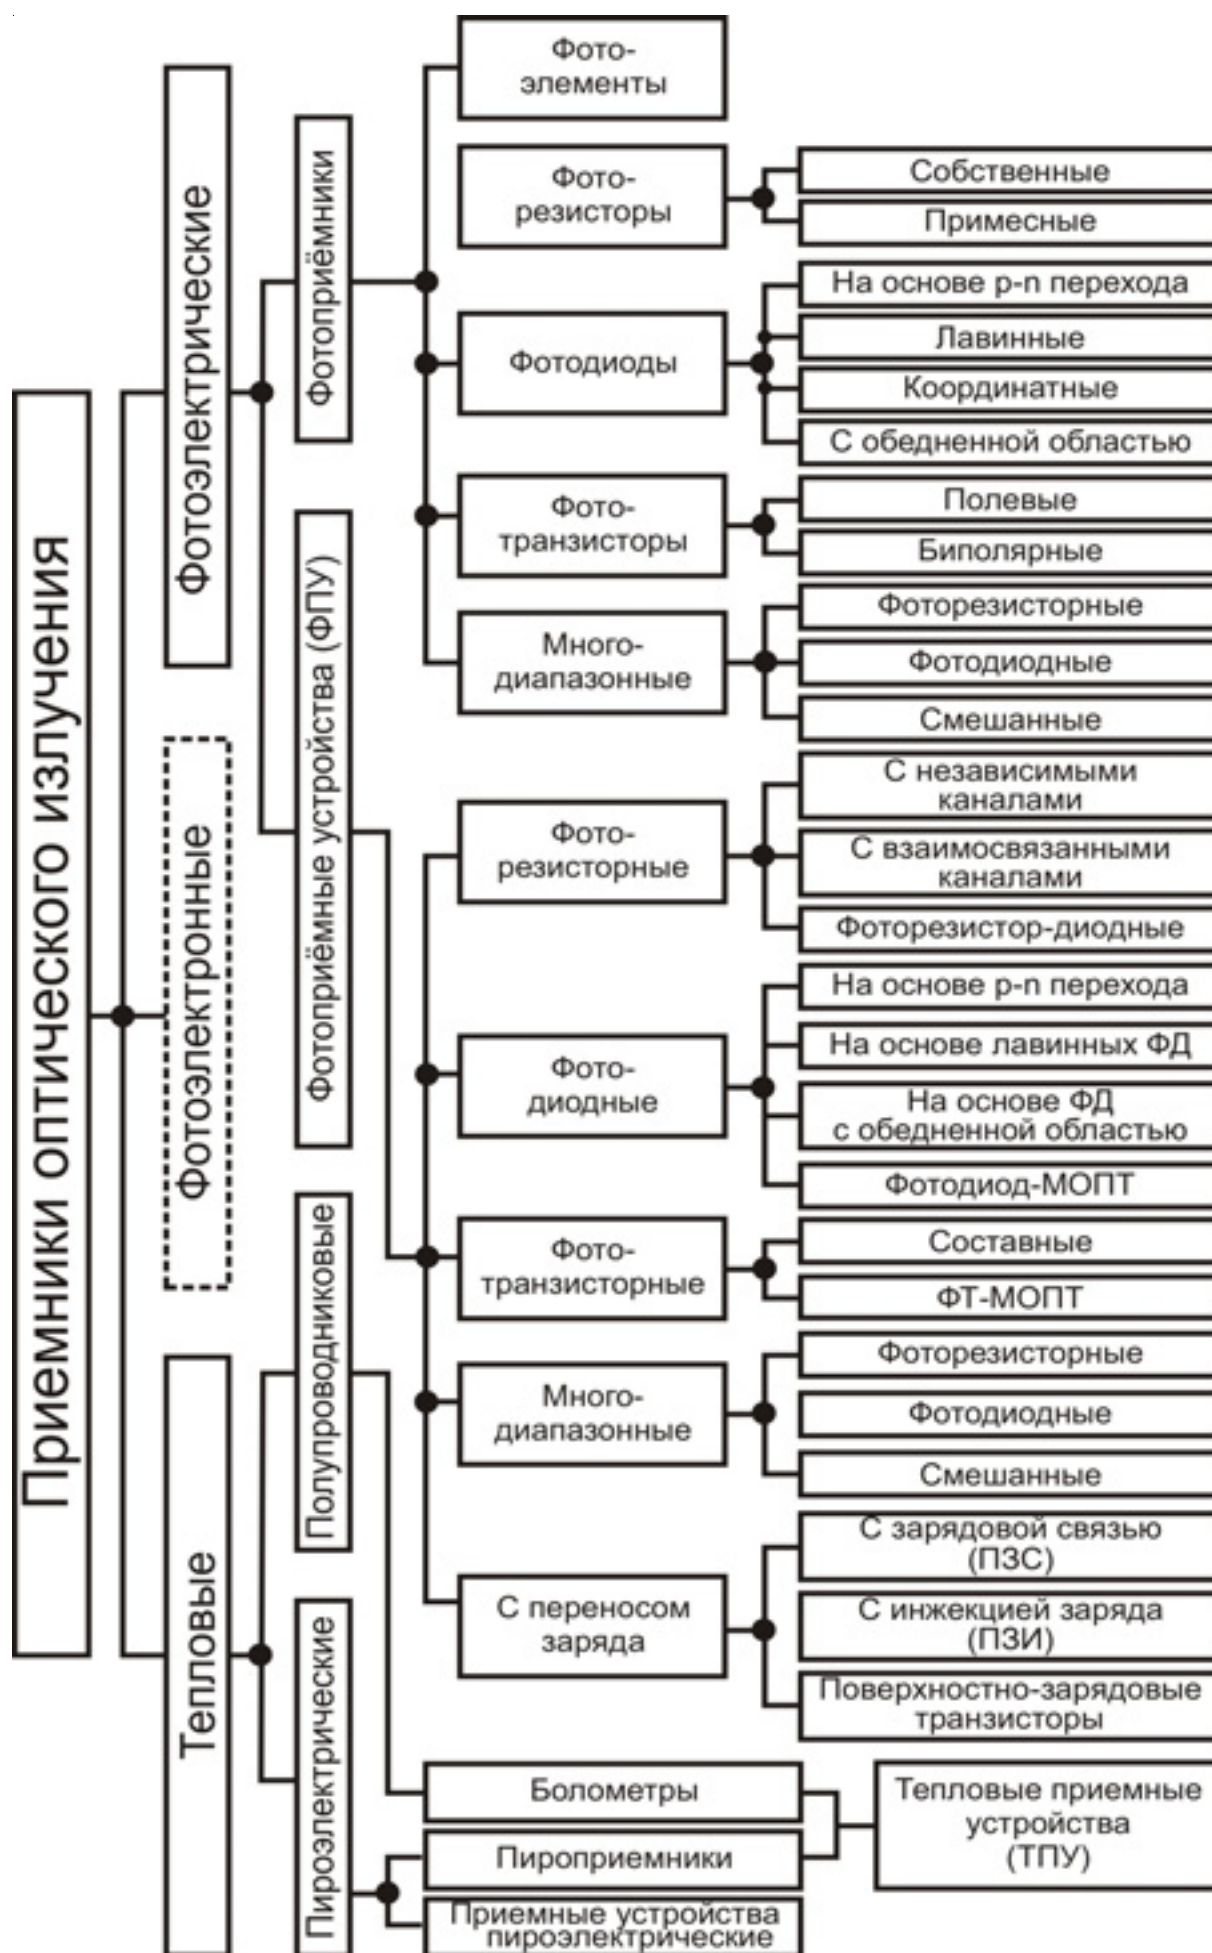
Приемники оптического излучения

Фотоэлектрические

Фотоэлектронные

Тепловые

Фотоприёмники

Фотоприёмные устройства (ФПУ)

Полупроводниковые

Пироэлектрические

Фотоэлементы

Фоторезисторы

Собственные

Примесные

Фотодиоды

На основе p-n перехода

Лавинные

Координатные

С обедненной областью

Фототранзисторы

Полевые

Биполярные

Многодиапазонные

Фоторезисторные

Фотодиодные

Смешанные

Фоторезисторные

С независимыми каналами

С взаимосвязанными каналами

Фоторезистор-диодные

Фотодиодные

На основе p-n перехода

На основе лавинных ФД

На основе ФД с обедненной областью

Фотодиод-МОПТ

Фототранзисторные

Составные

ФТ-МОПТ

Многодиапазонные

Фоторезисторные

Фотодиодные

Смешанные

С переносом заряда

С зарядовой связью (ПЗС)

С инжекцией заряда (ПЗИ)

Поверхностно-зарядовые транзисторы

Болометры

Пироприемники

Приемные устройства пироэлектрические

Тепловые приемные устройства (ТПУ)